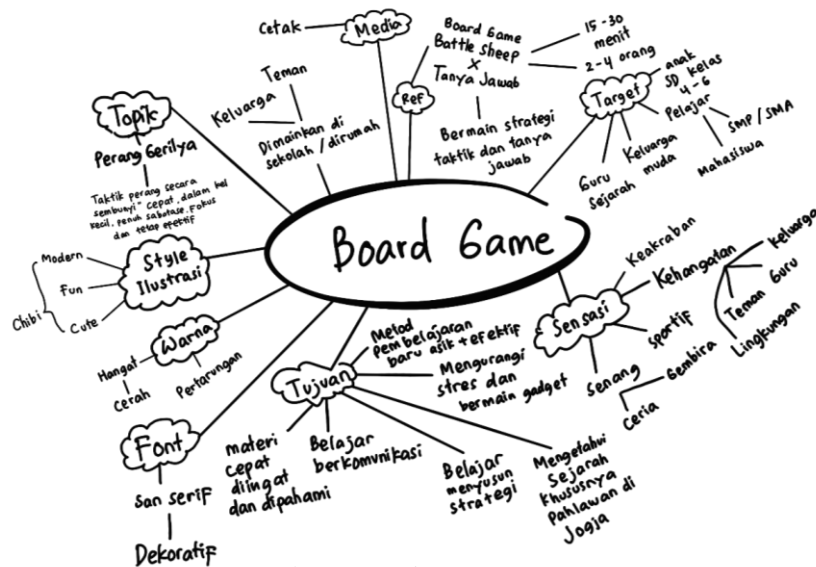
Board Game

Cetak
Media

Board Game
Battle Sheep
×
Tanya Jawab
Ref

15 - 30 menit
2 - 4 orang

Teman
Keluarga
Dimainkan di sekolah / dirumah

Bermain strategi taktik dan tanya jawab

Target
anak SD kelas 4 - 6
Pelajar
SMP / SMA
Mahasiswa
Guru Sejarah
Keluarga muda

Topik
Perang Gerilya
Taktik perang secara sembunyi - cepat, dalam kel kecil, penuh sabotase, fokus dan tetap efektif

Style Ilustrasi
Modern
Fun
Cute
Chibi

Warna
Hangat
Cerah
Pertarungan

Font
San serif
Dekoratif

Tujuan
Metod pembelajaran baru asik + efektif
Mengurangi stres dan bermain gadget
materi cepat diingat dan dipahami
Belajar berkomunikasi
Belajar menyusun strategi
Mengetahui Sejarah khususnya Pahlawan di Jogja

Sensasi
Keakraban
Kehangatan
Keluarga
Teman Guru
Lingkungan
Sportif
Senang
Gembira
Ceria